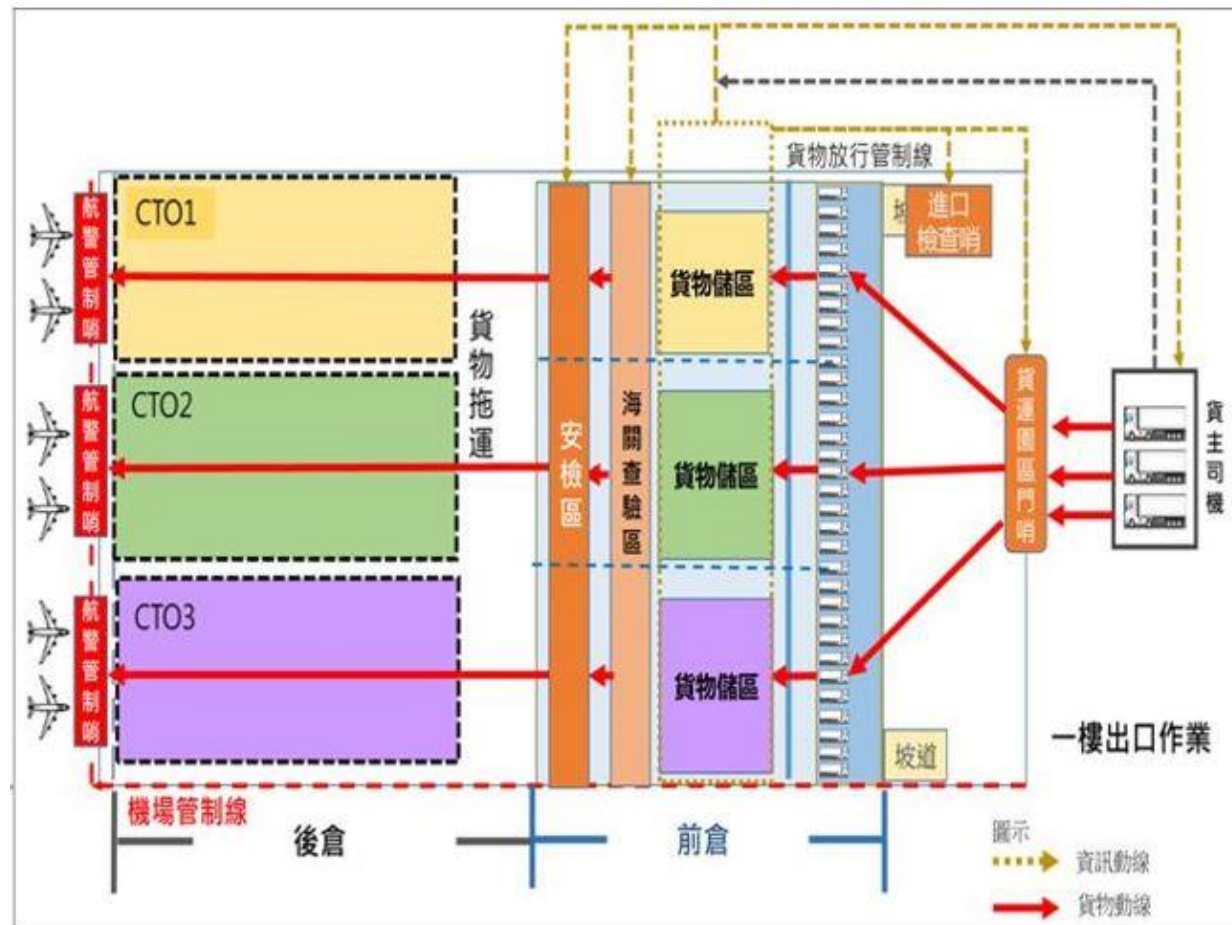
貨物放行管制線

航警管制哨

CTO1

航警管制哨

CTO2

航警管制哨

CTO3

貨物拖運

安檢區

海關查驗區

貨物儲區

貨物儲區

貨物儲區

坡

進口檢查哨

貨運園區門哨

貨主司機

坡道

一樓出口作業

機場管制線

後倉

前倉

圖示
資訊動線
貨物動線